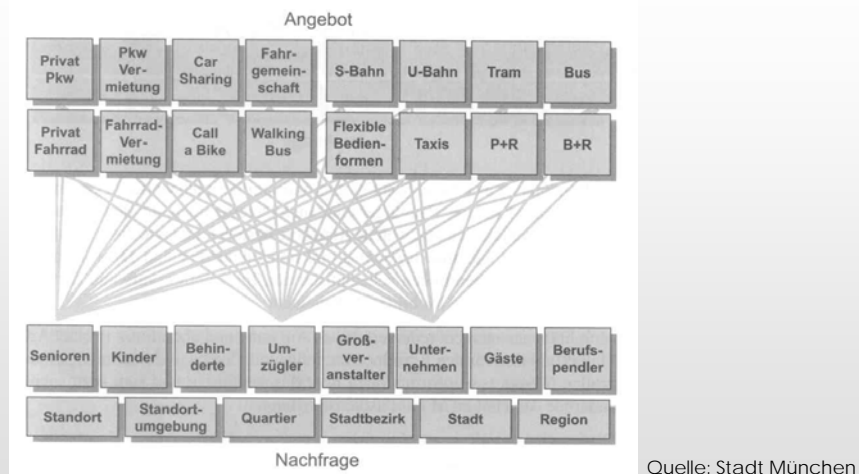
Angebot

Privat Pkw
Pkw Vermietung
Car Sharing
Fahrgemeinschaft
S-Bahn
U-Bahn
Tram
Bus

Privat Fahrrad
Fahrrad-Vermietung
Call a Bike
Walking Bus
Flexible Bedienformen
Taxis
P+R
B+R

Senioren
Kinder
Behinderte
Umzügler
Großveranstalter
Unternehmen
Gäste
Berufspendler

Standort
Standortumgebung
Quartier
Stadtbezirk
Stadt
Region

Nachfrage

Quelle: Stadt München